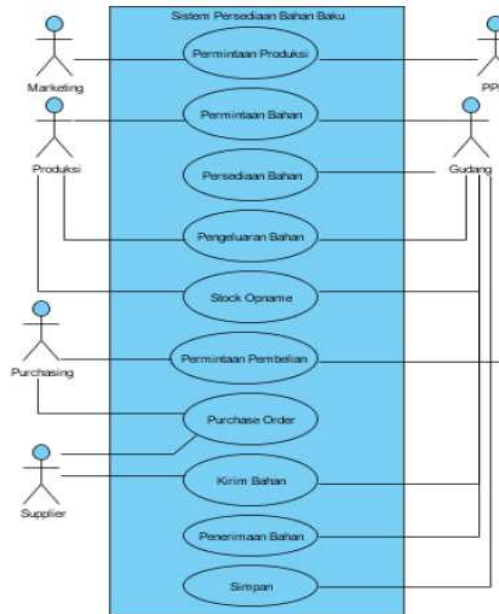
Sistem Persediaan Bahan Baku

Marketing

Permintaan Produksi

PP

Permintaan Bahan

Produksi

Persediaan Bahan

Gudang

Pengeluaran Bahan

Stock Opname

Purchasing

Permintaan Pembelian

Purchase Order

Kirim Bahan

Supplier

Penerimaan Bahan

Simpan